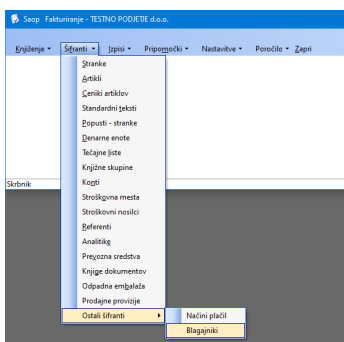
Saop Fakturiranje - TESTNO PODJETJE d.o.o.

Knjiženje • Šifranti • Izpisi • Pripomočki • Nastavitve • Poročilo • Zapri

Stranke
Artikli
Ceniki artiklov
Standardni teksti
Popusti - stranke
Denarne enote
Tečajne liste
Knjižne skupine
Konti
Stroškovna mesta
Stroškovni nosilci
Referenti
Analitike
Prevozna sredstva
Knjige dokumentov
Odpadna embalaža
Prodajne provizije
Ostali šifranti

Načini plačil
Blagajniki

Skrbnik